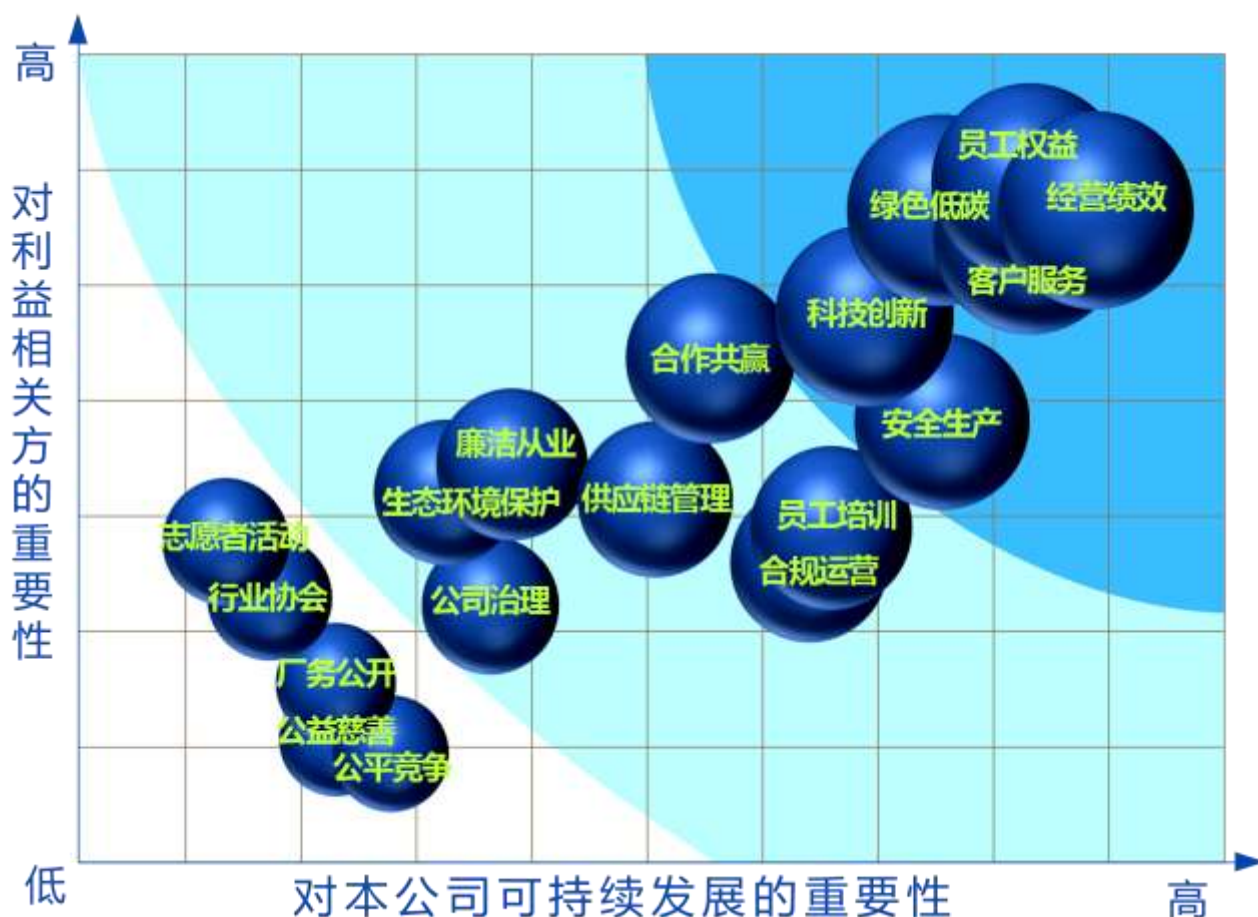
高

对利益相关方的重要性

员工权益
绿色低碳
经营绩效
客户服务
科技创新
合作共赢
安全生产
廉洁从业
生态环境保护
供应链管理
员工培训
合规运营
志愿者活动
行业协会
公司治理
厂务公开
公益慈善
公平竞争

低

对本公司可持续发展的重要性

高